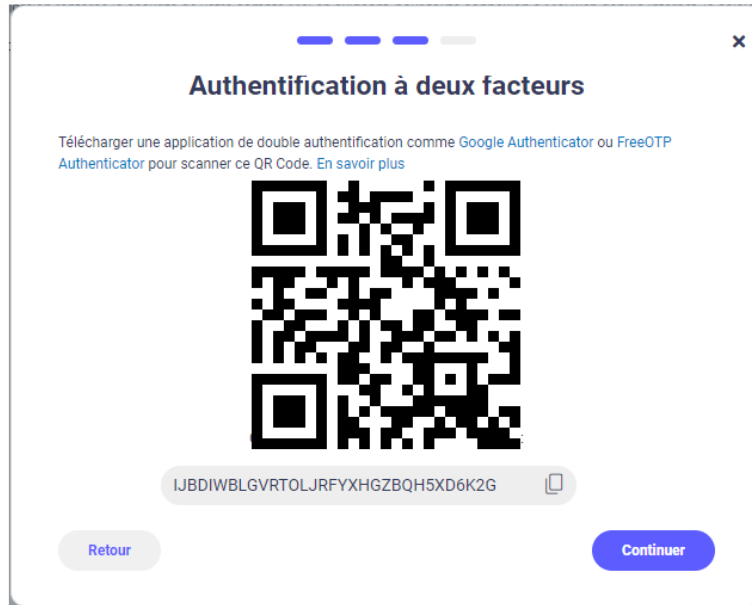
×

Authentification à deux facteurs

Télécharger une application de double authentification comme Google Authenticator ou FreeOTP Authenticator pour scanner ce QR Code. En savoir plus

IJBDIWBLGVRTOLJRFYXHGZBQH5XD6K2G

Retour

Continuer